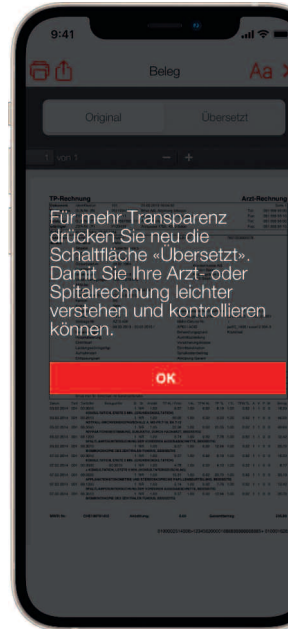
9:41

Beleg

Aa

Original

Übersetzt

1 von 1

TP-Rechnung

Arzt-Rechnung

Für mehr Transparenz drücken Sie neu die Schaltfläche «Übersetzt». Damit Sie Ihre Arzt- oder Spitalrechnung leichter verstehen und kontrollieren können.

OK